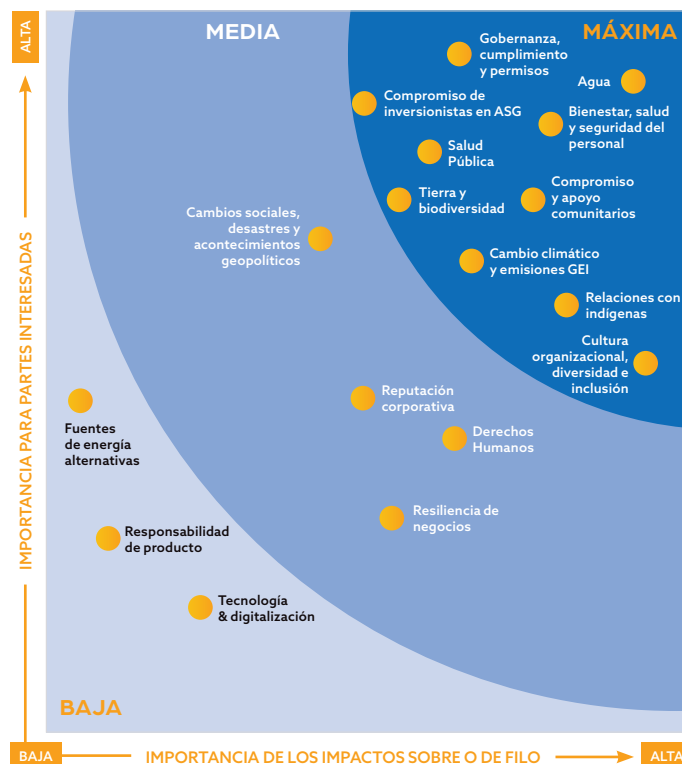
ALTA

IMPORTANCIA PARA PARTES INTERESADAS

MEDIA

MÁXIMA

Gobernanza, cumplimiento y permisos

Agua

Compromiso de inversionistas en ASG

Bienestar, salud y seguridad del personal

Salud Pública

Tierra y biodiversidad

Compromiso y apoyo comunitarios

Cambios sociales, desastres y acontecimientos geopolíticos

Cambio climático y emisiones GEI

Relaciones con indígenas

Cultura organizacional, diversidad e inclusión

Reputación corporativa

Fuentes de energía alternativas

Derechos Humanos

Resiliencia de negocios

Responsabilidad de producto

Tecnología & digitalización

BAJA

BAJA

IMPORTANCIA DE LOS IMPACTOS SOBRE O DE FILO

ALTA